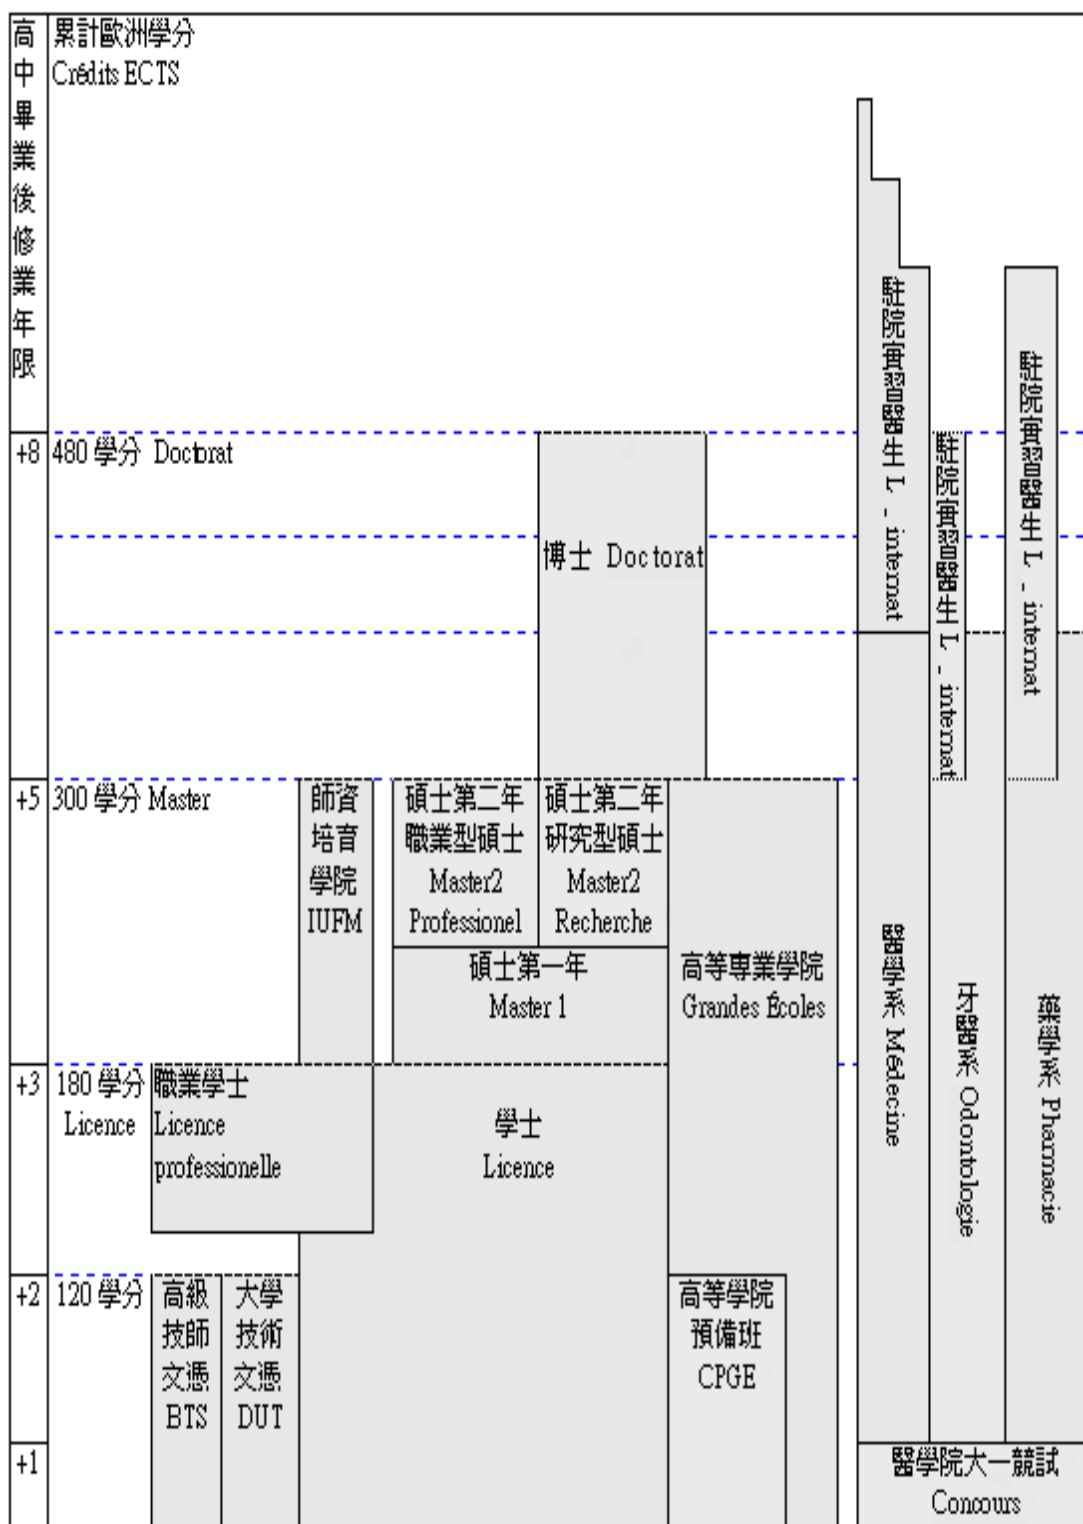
高中畢業後修業年限

累計歐洲學分
Crédits ECTS

+8 480 學分 Doctorat

+5 300 學分 Master

+3 180 學分 Licence

+2 120 學分

+1

博士 Doctorat

師資培育學院 IUFM

碩士第二年 職業型碩士 Master2 Professionel

碩士第二年 研究型碩士 Master2 Recherche

碩士第一年 Master 1

高等專業學院 Grandes Écoles

職業學士 Licence professionelle

學士 Licence

高級技師文憑 BTS

大學技術文憑 DUT

高等學院預備班 CPGE

駐院實習醫生 L - internat

駐院實習醫生 L - internat

駐院實習醫生 L - internat

醫學系 Médecine

牙醫系 Odontologie

藥學系 Pharmacie

醫學院大一競試 Concours